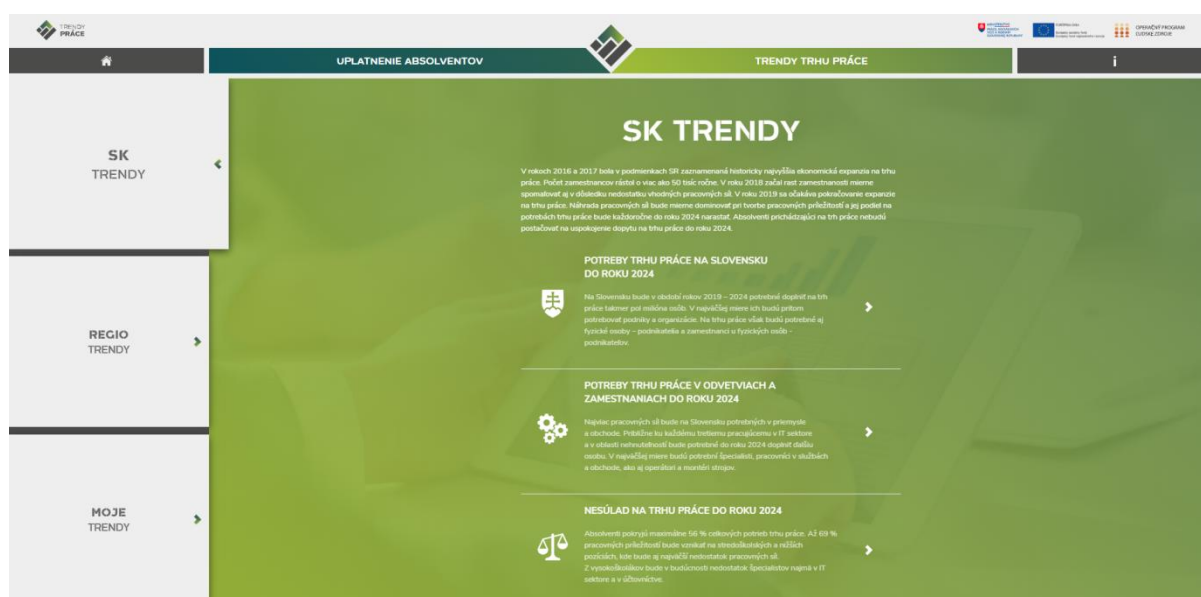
TRENDY PRÁCE

OPERAČNÝ PROGRAM ĽUDSKÉ ZDROJE

UPLATNENIE ABSOLVENTOV

TRENDY TRHU PRÁCE

i

SK TRENDY

REGIO TRENDY

MOJE TRENDY

SK TRENDY

V rokoch 2016 a 2017 bola v podmienkach SR zaznamenaná historicky najvyššia ekonomická expanzia na trhu práce. Počet zamestnancov rástol o viac ako 50 tisíc ročne. V roku 2018 začal rast zamestnanosti mierne spomalovať aj v dôsledku nedostatku vhodných pracovných síl. V roku 2019 sa očakáva pokračovanie expanzie na trhu práce. Náhrada pracovných síl bude mierne dominovať pri tvorbe pracovných príležitostí a jej podiel na potrebách trhu práce bude každoročne do roku 2024 narastať. Absolventi prichádzajúci na trh práce nebudú postačovať na uspokojenie dopytu na trhu práce do roku 2024.

POTREBY TRHU PRÁCE NA SLOVENSKU DO ROKU 2024

Na Slovensku bude v období rokov 2019 – 2024 potrebné doplniť na trh práce takmer pol milióna osôb. V najväčšej miere ich budú pritom potrebovať podniky a organizácie. Na trhu práce však budú potrebné aj fyzické osoby – podnikatelia a zamestnanci u fyzických osôb - podnikateľov.

POTREBY TRHU PRÁCE V ODVETVIACH A ZAMESTNANIACH DO ROKU 2024

Najviac pracovných síl bude na Slovensku potrebných v priemysle a obchode. Približne ku každému tretiemu pracujúcemu v IT sektore a v oblasti nehnuteľností bude potrebné do roku 2024 doplniť ďalšiu osobu. V najväčšej miere budú potrební špecialisti, pracovníci v službách a obchode, ako aj operátori a montéri strojov.

NESÚLAD NA TRHU PRÁCE DO ROKU 2024

Absolventi pokryjú maximálne 56 % celkových potrieb trhu práce. Až 69 % pracovných príležitostí bude vznikať na stredoškolských a nižších pozíciách, kde bude aj najväčší nedostatok pracovných síl. Z vysokoškolákov bude v budúcnosti nedostatok špecialistov najmä v IT sektore a v účtovníctve.